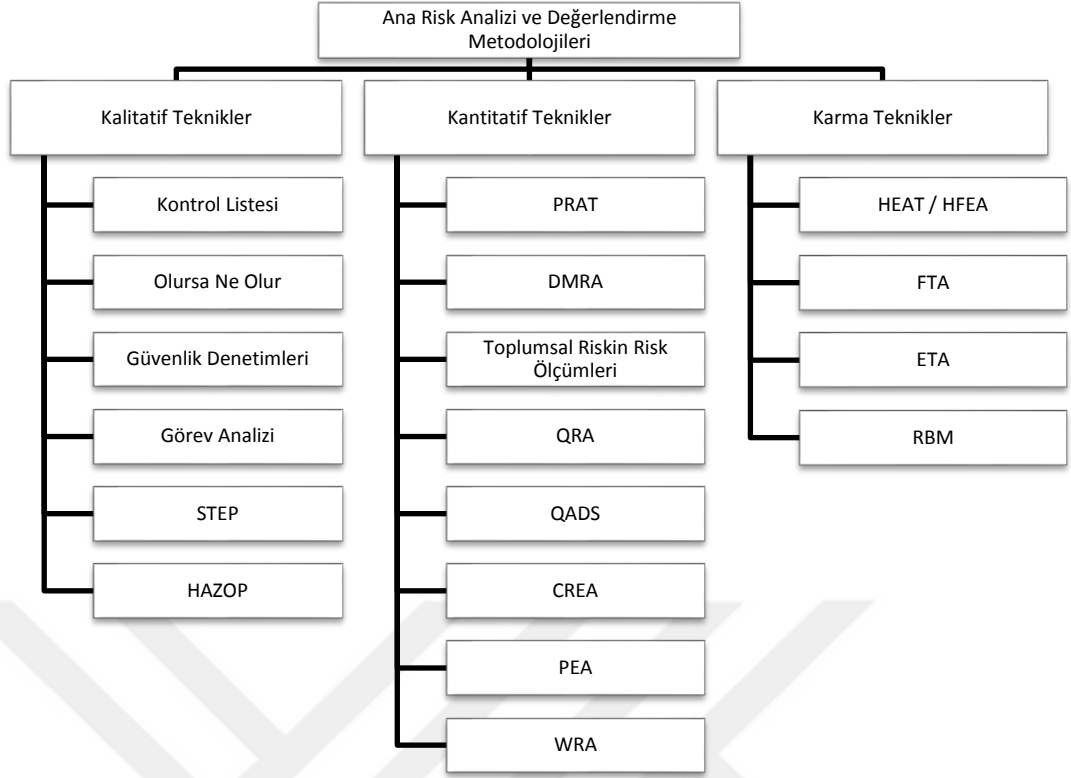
Ana Risk Analizi ve Değerlendirme Metodolojileri

Kalitatif Teknikler

Kontrol Listesi

Olursa Ne Olur

Güvenlik Denetimleri

Görev Analizi

STEP

HAZOP

Kantitatif Teknikler

PRAT

DMRA

Toplumsal Riskin Risk Ölçümleri

QRA

QADS

CREA

PEA

WRA

Karma Teknikler

HEAT / HFEA

FTA

ETA

RBM